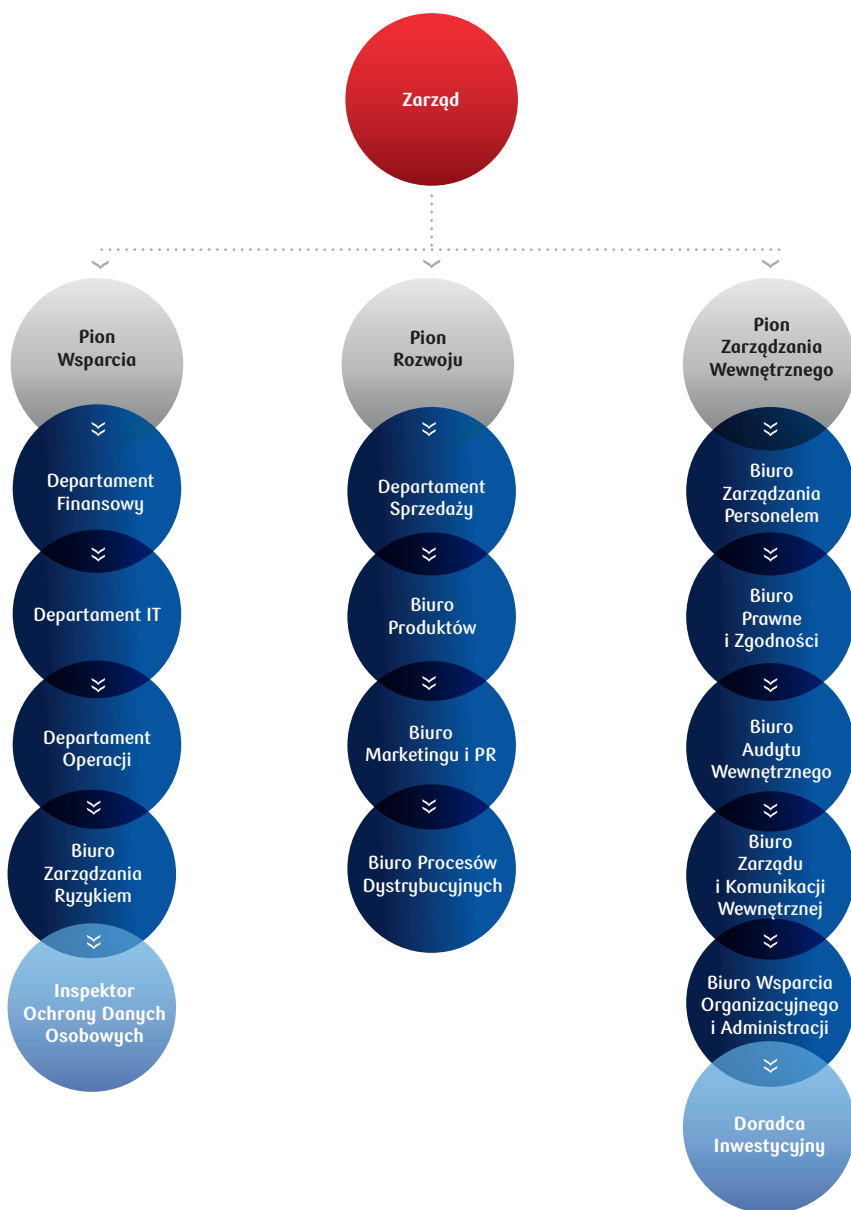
Zarząd

Pion Wsparcia

Departament Finansowy

Departament IT

Departament Operacji

Biuro Zarządzania Ryzykiem

Inspektor Ochrony Danych Osobowych

Pion Rozwoju

Departament Sprzedaży

Biuro Produktów

Biuro Marketingu i PR

Biuro Procesów Dystrybucyjnych

Pion Zarządzania Wewnętrznego

Biuro Zarządzania Personelem

Biuro Prawne i Zgodności

Biuro Audytu Wewnętrznego

Biuro Zarządu i Komunikacji Wewnętrznej

Biuro Wsparcia Organizacyjnego i Administracji

Doradca Inwestycyjny